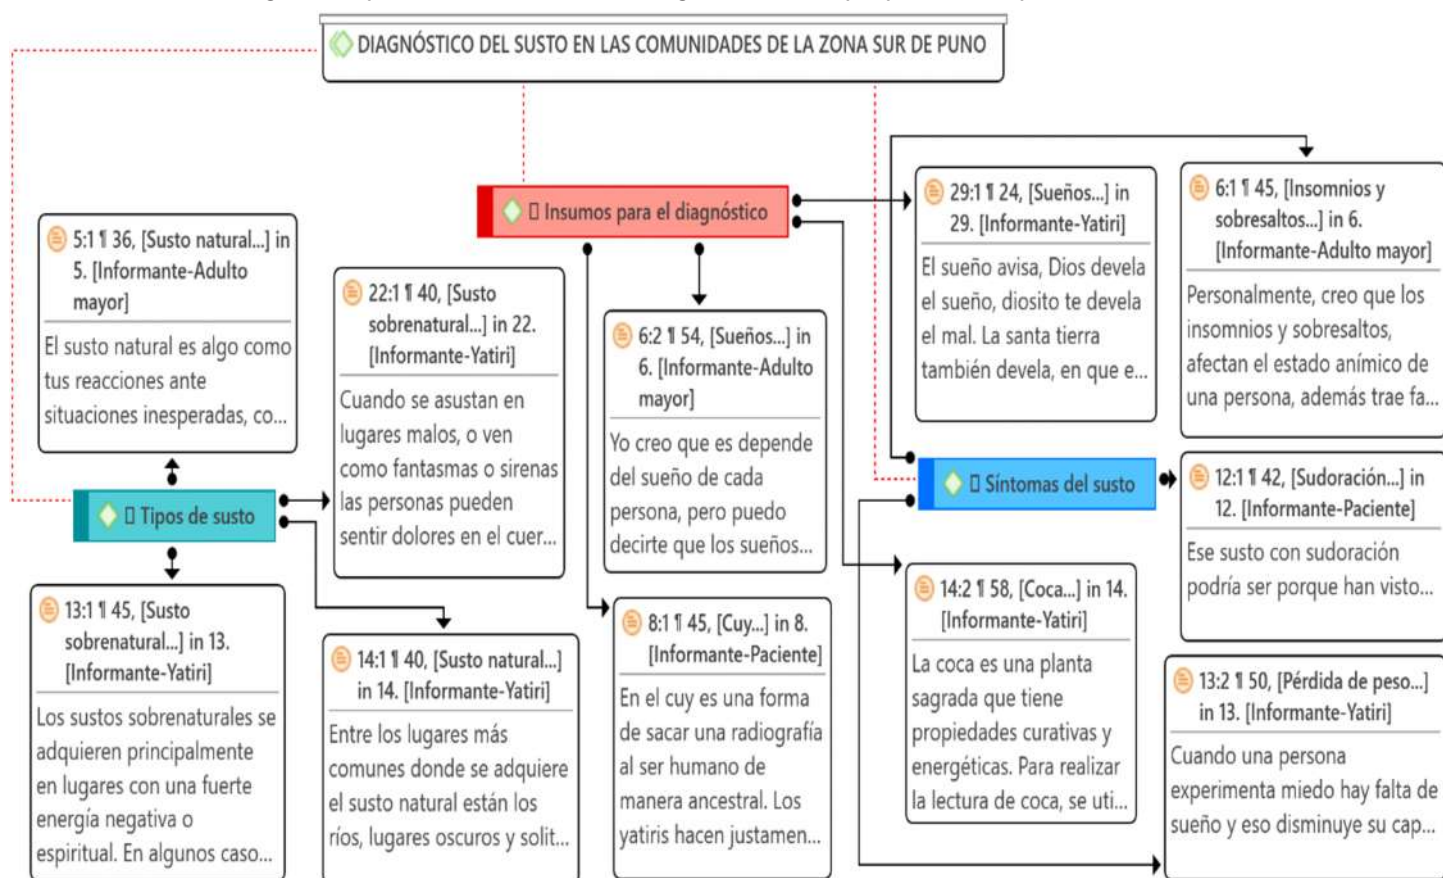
DIAGNÓSTICO DEL SUSTO EN LAS COMUNIDADES DE LA ZONA SUR DE PUNO

Insumos para el diagnóstico

5:1 ¶ 36, [Susto natural...] in 5. [Informante-Adulto mayor]
El susto natural es algo como tus reacciones ante situaciones inesperadas, co...

22:1 ¶ 40, [Susto sobrenatural...] in 22. [Informante-Yatiri]
Cuando se asustan en lugares malos, o ven como fantasmas o sirenas las personas pueden sentir dolores en el cuer...

6:2 ¶ 54, [Sueños...] in 6. [Informante-Adulto mayor]
Yo creo que es depende del sueño de cada persona, pero puedo decirte que los sueños...

29:1 ¶ 24, [Sueños...] in 29. [Informante-Yatiri]
El sueño avisa, Dios devela el sueño, diosito te devela el mal. La santa tierra también devela, en que e...

6:1 ¶ 45, [Insomnios y sobresaltos...] in 6. [Informante-Adulto mayor]
Personalmente, creo que los insomnios y sobresaltos, afectan el estado anímico de una persona, además trae fa...

Tipos de susto

Síntomas del susto

12:1 ¶ 42, [Sudoración...] in 12. [Informante-Paciente]
Ese susto con sudoración podría ser porque han visto...

13:1 ¶ 45, [Susto sobrenatural...] in 13. [Informante-Yatiri]
Los sustos sobrenaturales se adquieren principalmente en lugares con una fuerte energía negativa o espiritual. En algunos caso...

14:1 ¶ 40, [Susto natural...] in 14. [Informante-Yatiri]
Entre los lugares más comunes donde se adquiere el susto natural están los ríos, lugares oscuros y solit...

8:1 ¶ 45, [Cuy...] in 8. [Informante-Paciente]
En el cuy es una forma de sacar una radiografía al ser humano de manera ancestral. Los yatiris hacen justamen...

14:2 ¶ 58, [Coca...] in 14. [Informante-Yatiri]
La coca es una planta sagrada que tiene propiedades curativas y energéticas. Para realizar la lectura de coca, se uti...

13:2 ¶ 50, [Pérdida de peso...] in 13. [Informante-Yatiri]
Cuando una persona experimenta miedo hay falta de sueño y eso disminuye su cap...